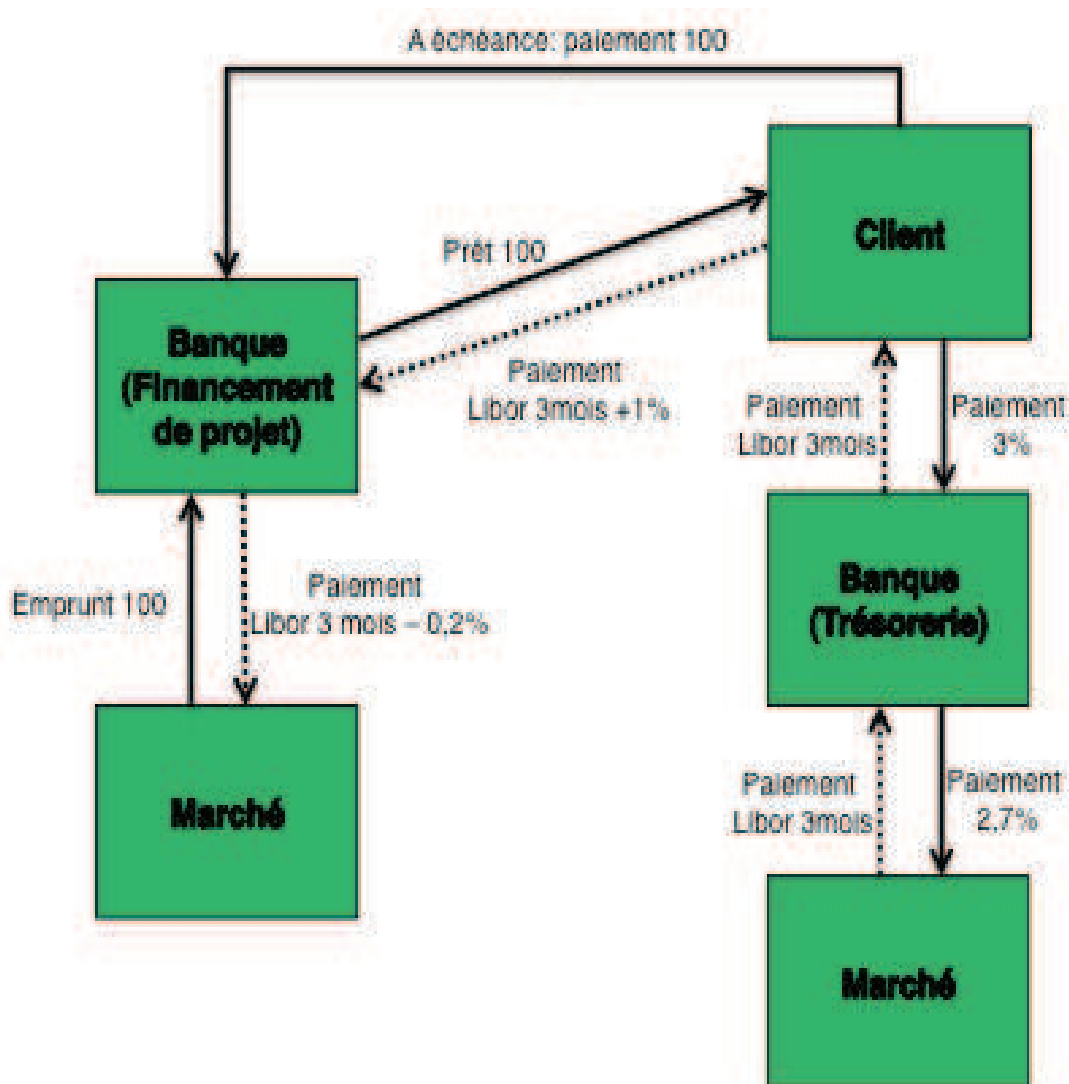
A échéance: paiement 100

Client

Prêt 100

Banque (Financement de projet)

Paiement Libor 3mois +1%

Paiement Libor 3mois

Paiement 3%

Banque (Trésorerie)

Emprunt 100

Paiement Libor 3 mois – 0,2%

Marché

Paiement Libor 3mois

Paiement 2,7%

Marché